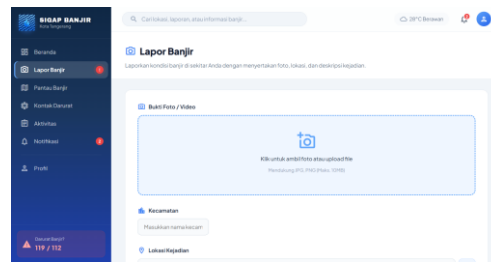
SIGAP BANJIR
Kota Tangerang

Cari lokasi, laporan, atau informasi banjir...

28°C Berawan

Beranda
Lapor Banjir
Pantau Banjir
Kontak Darurat
Aktivitas
Notifikasi
Profil

Darurat Banjir?
119 / 112

Lapor Banjir

Laporkan kondisi banjir di sekitar Anda dengan menyertakan foto, lokasi, dan deskripsi kejadian.

Bukti Foto / Video

Klik untuk ambil foto atau upload file
Mendukung JPG, PNG (Maks. 10MB)

Kecamatan

Masukkan nama kecam

Lokasi Kejadian